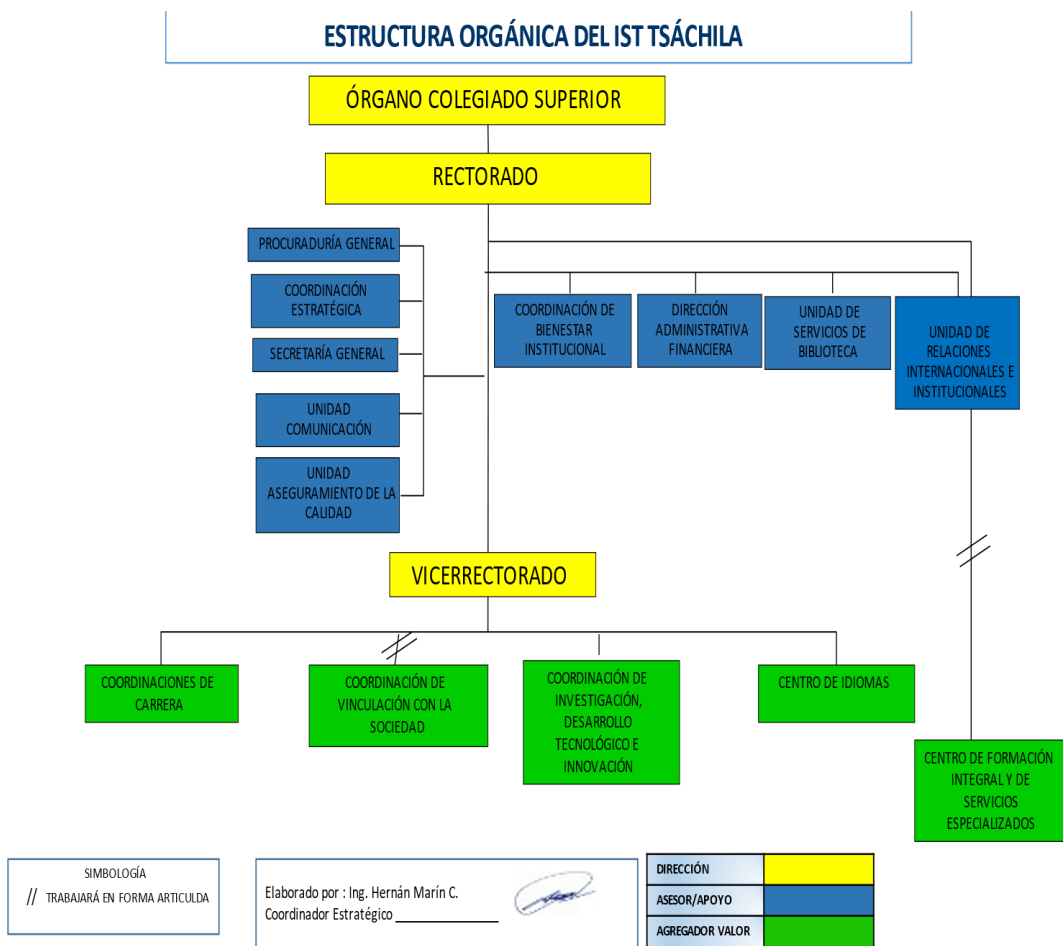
ESTRUCTURA ORGÁNICA DEL IST TSÁCHILA

ÓRGANO COLEGIADO SUPERIOR

RECTORADO

PROCURADURÍA GENERAL

COORDINACIÓN ESTRATÉGICA

SECRETARÍA GENERAL

UNIDAD COMUNICACIÓN

UNIDAD ASEGURAMIENTO DE LA CALIDAD

COORDINACIÓN DE BIENESTAR INSTITUCIONAL

DIRECCIÓN ADMINISTRATIVA FINANCIERA

UNIDAD DE SERVICIOS DE BIBLIOTECA

UNIDAD DE RELACIONES INTERNACIONALES E INSTITUCIONALES

VICERRECTORADO

COORDINACIONES DE CARRERA

COORDINACIÓN DE VINCULACIÓN CON LA SOCIEDAD

COORDINACIÓN DE INVESTIGACIÓN, DESARROLLO TECNOLÓGICO E INNOVACIÓN

CENTRO DE IDIOMAS

CENTRO DE FORMACIÓN INTEGRAL Y DE SERVICIOS ESPECIALIZADOS

SIMBOLOGÍA
// TRABAJARÁ EN FORMA ARTICULDA

Elaborado por : Ing. Hernán Marín C.
Coordinador Estratégico

| DIRECCIÓN | |
|---|---|
| ASESOR/APOYO | |
| AGREGADOR VALOR | |